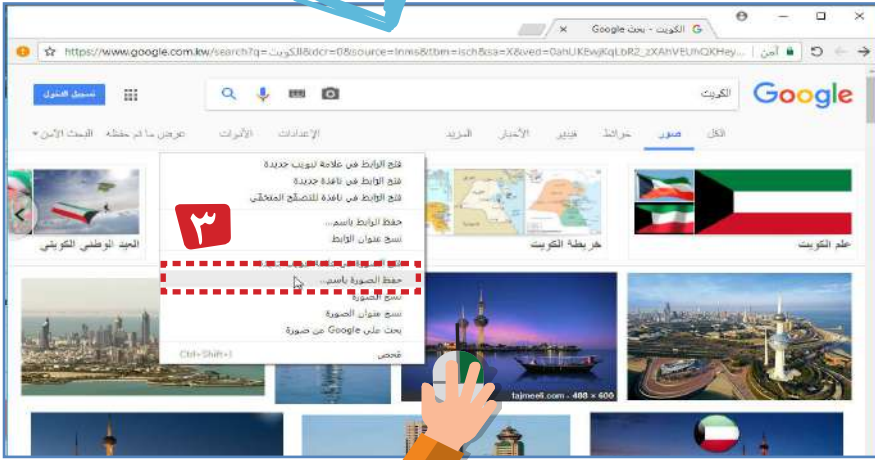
G الكويت - بحث Google ×

آمن | https://www.google.com.kw/search?q=الكويت&dcr=0&source=lnms&tbm=isch&sa=X&ved=0ahUKEwjKqLbR2_zXAhVEUhQKHey...

Google الكويت

تسجيل الدخول

الكل صور خرائط فيديو الأخبار المزيد الإعدادات الأدوات عرض ما تم حفظه البحث الآمن

علم الكويت خريطة الكويت العيد الوطني الكويتي

٣

فتح الرابط في علامة تبويب جديدة
فتح الرابط في نافذة جديدة
فتح الرابط في نافذة التصفح المتخفي
حفظ الرابط باسم...
نسخ عنوان الرابط
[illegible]
حفظ الصورة باسم...
نسخ الصورة
نسخ عنوان الصورة
بحث على Google عن صورة
فحص Ctrl+Shift+I

tajmeeli.com - 488 × 600